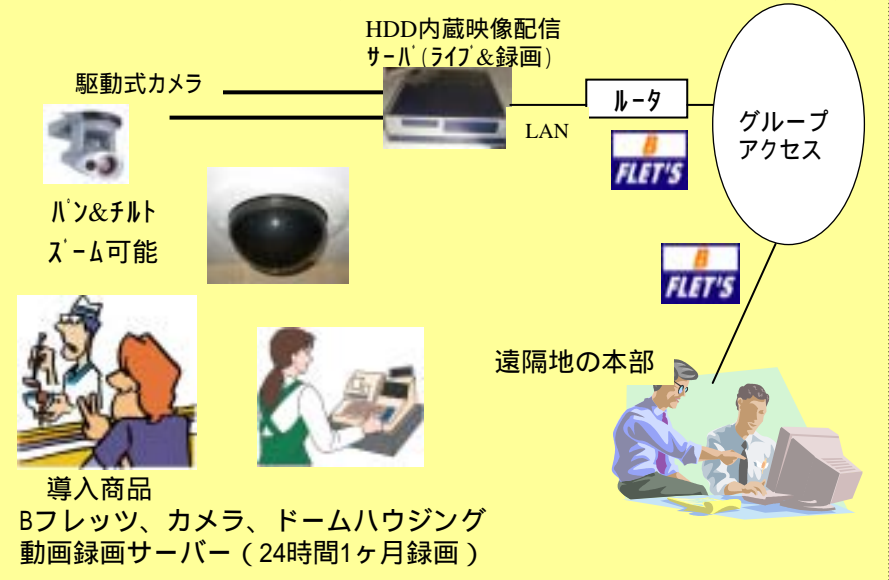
HDD内蔵映像配信サーバ(ライブ&録画)

駆動式カメラ

LAN

ルータ

グループアクセス

B FLET'S

パン&チルト
ズーム可能

B FLET'S

遠隔地の本部

導入商品
Bフレッツ、カメラ、ドームハウジング
動画録画サーバー(24時間1ヶ月録画)